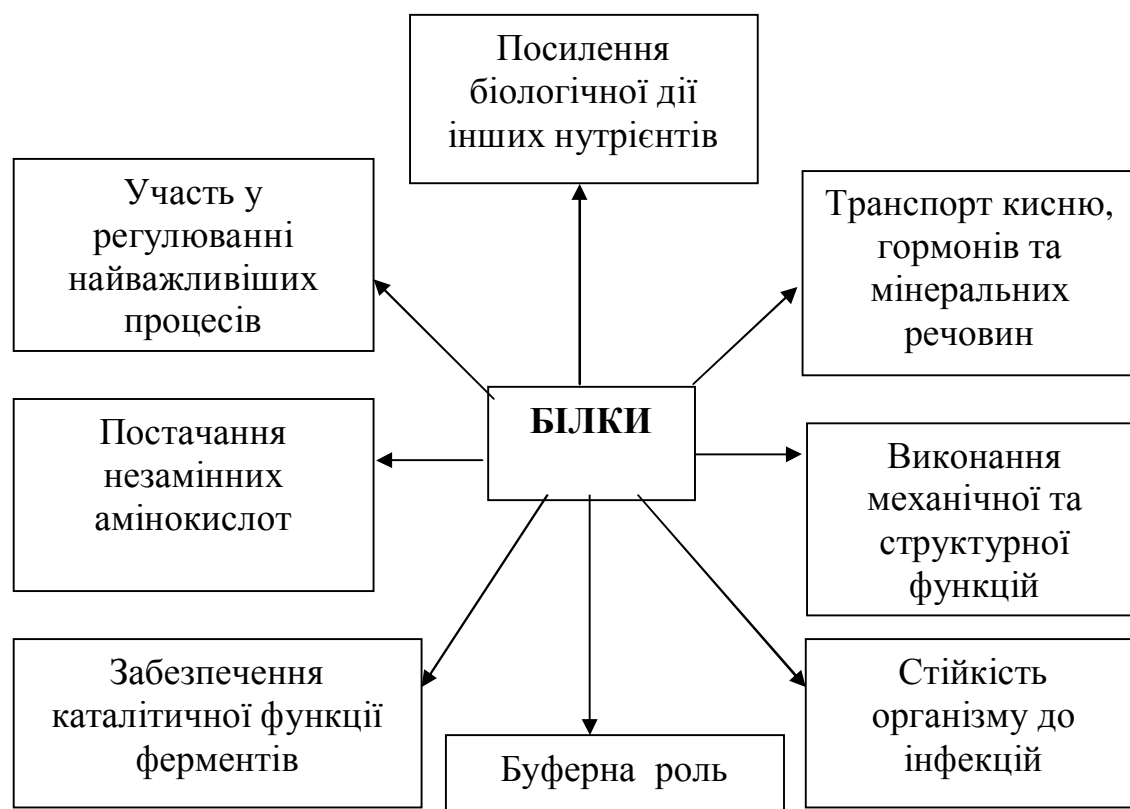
Посилення біологічної дії інших нутрієнтів

Участь у регулюванні найважливіших процесів

Транспорт кисню, гормонів та мінеральних речовин

БІЛКИ

Постачання незамінних амінокислот

Виконання механічної та структурної функцій

Забезпечення каталітичної функції ферментів

Буферна роль

Стійкість організму до інфекцій